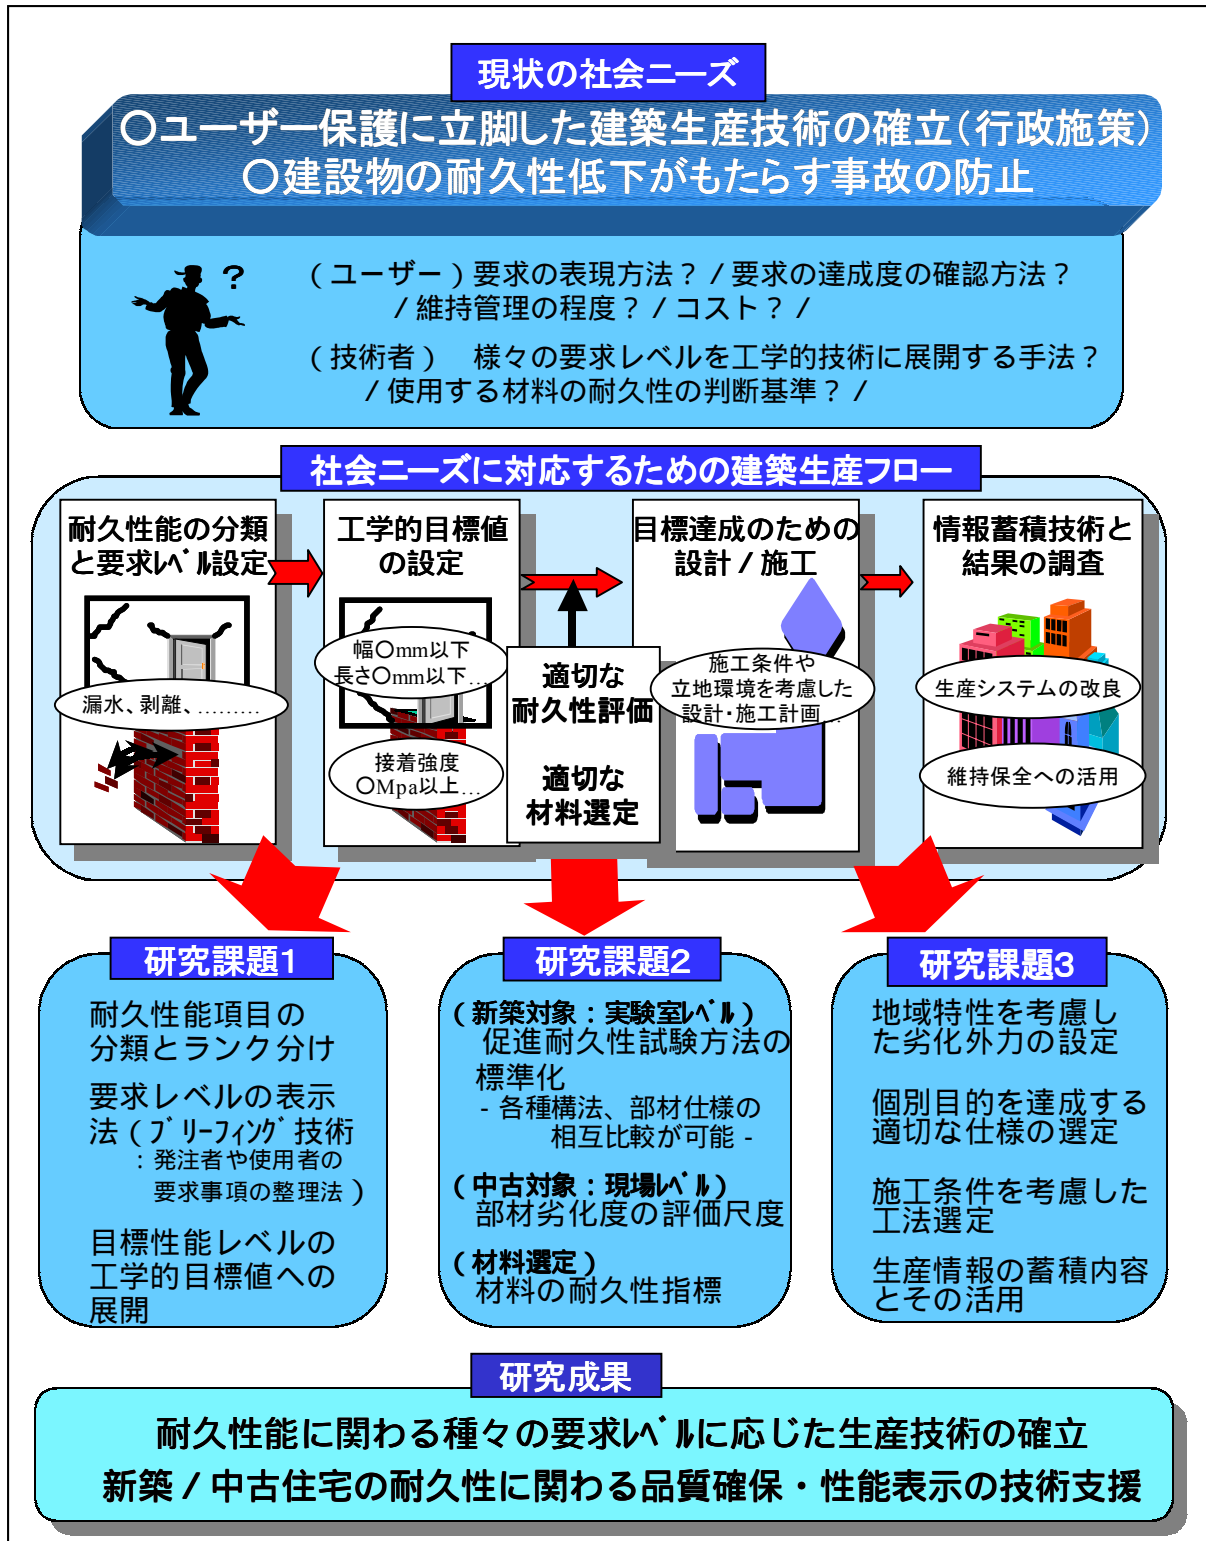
現状の社会ニーズ

○ユーザー保護に立脚した建築生産技術の確立（行政施策）
○建設物の耐久性低下がもたらす事故の防止

？

（ユーザー）要求の表現方法？／要求の達成度の確認方法？／維持管理の程度？／コスト？／

（技術者）　様々の要求レベルを工学的技術に展開する手法？／使用する材料の耐久性の判断基準？／

社会ニーズに対応するための建築生産フロー

耐久性能の分類と要求ﾚﾍﾞﾙ設定

漏水、剥離、………

工学的目標値の設定

幅○mm以下
長さ○mm以下…

接着強度
○Mpa以上…

適切な耐久性評価

適切な材料選定

目標達成のための設計／施工

施工条件や立地環境を考慮した設計・施工計画…

情報蓄積技術と結果の調査

生産システムの改良

維持保全への活用

研究課題1

耐久性能項目の分類とランク分け

要求レベルの表示法（ﾌﾞﾘｰﾌｨﾝｸﾞ技術
：発注者や使用者の要求事項の整理法）

目標性能レベルの工学的目標値への展開

研究課題2

（新築対象：実験室ﾚﾍﾞﾙ）
促進耐久性試験方法の標準化
－各種構法、部材仕様の相互比較が可能－

（中古対象：現場ﾚﾍﾞﾙ）
部材劣化度の評価尺度

（材料選定）
材料の耐久性指標

研究課題3

地域特性を考慮した劣化外力の設定

個別目的を達成する適切な仕様の選定

施工条件を考慮した工法選定

生産情報の蓄積内容とその活用

研究成果

耐久性能に関わる種々の要求ﾚﾍﾞﾙに応じた生産技術の確立
新築／中古住宅の耐久性に関わる品質確保・性能表示の技術支援